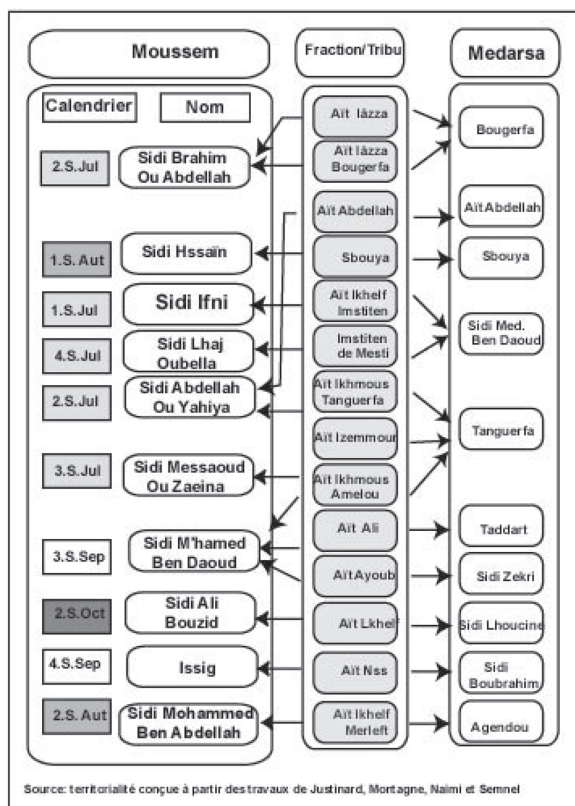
Moussem

Fraction/Tribu

Medarsa

Calendrier

Nom

2.S.Jul

Sidi Brahim Ou Abdellah

1.S.Aut

Sidi Hssaïn

1.S.Jul

Sidi Ifni

4.S.Jul

Sidi Lhaj Oubella

2.S.Jul

Sidi Abdellah Ou Yahiya

3.S.Jul

Sidi Messaoud Ou Zaeina

3.S.Sep

Sidi M'hamed Ben Daoud

2.S.Oct

Sidi Ali Bouzid

4.S.Sep

Issig

2.S.Aut

Sidi Mohammed Ben Abdellah

Aït Iàzza

Aït Iàzza Bougerfa

Aït Abdellah

Sbouya

Aït Ikhelf Imstiten

Imstiten de Mesti

Aït Ikhmous Tanguerfa

Aït Izemmour

Aït Ikhmous Amelou

Aït Ali

Aït Ayoub

Aït Lkhelf

Aït Nss

Aït Ikhelf Merleft

Bougerfa

Aït Abdellah

Sbouya

Sidi Med. Ben Daoud

Tanguerfa

Taddart

Sidi Zekri

Sidi Lhoucine

Sidi Boubrahim

Agendou

Source: territorialité conçue à partir des travaux de Justinard, Mortagne, Naimi et Semnel